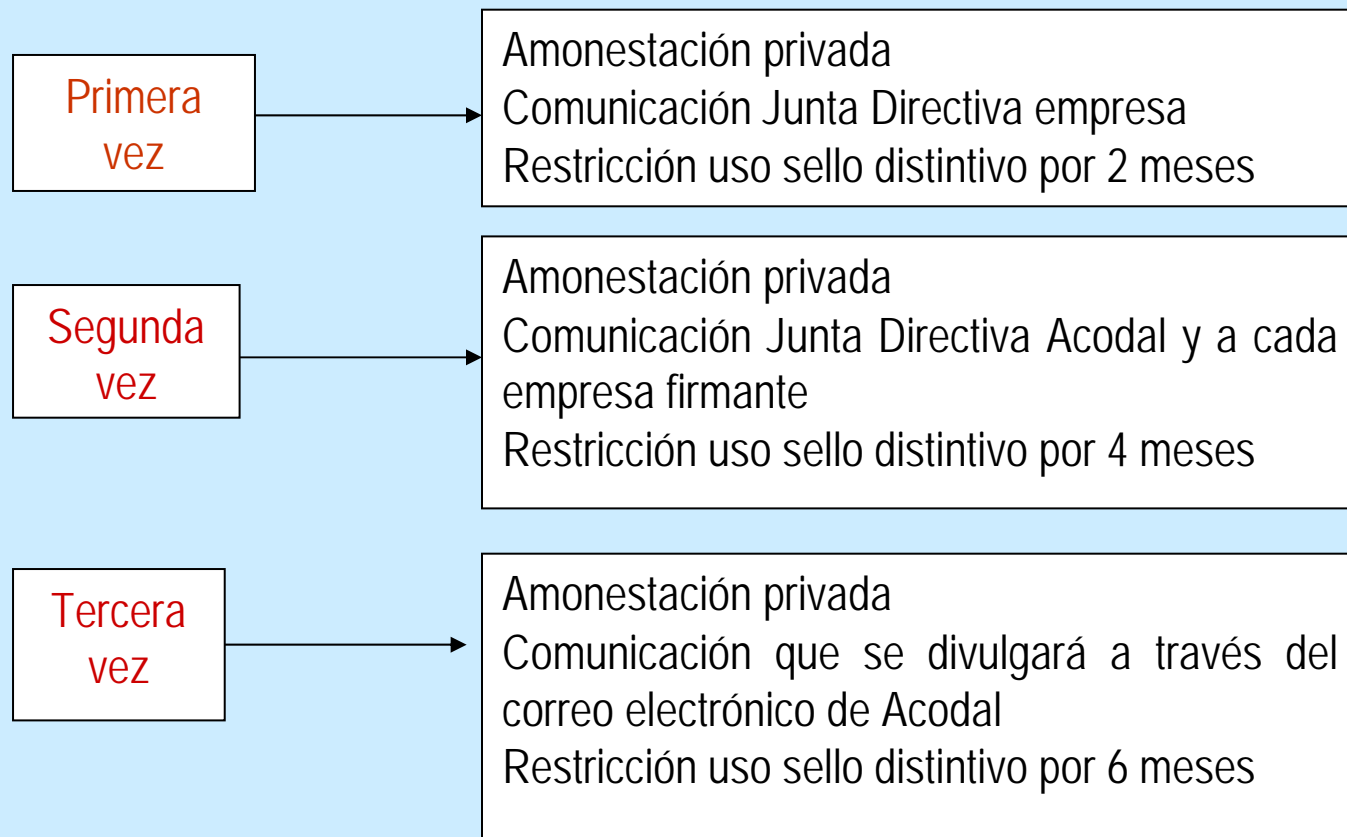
Primera vez

Amonestación privada
Comunicación Junta Directiva empresa
Restricción uso sello distintivo por 2 meses

Segunda vez

Amonestación privada
Comunicación Junta Directiva Acodal y a cada empresa firmante
Restricción uso sello distintivo por 4 meses

Tercera vez

Amonestación privada
Comunicación que se divulgará a través del correo electrónico de Acodal
Restricción uso sello distintivo por 6 meses